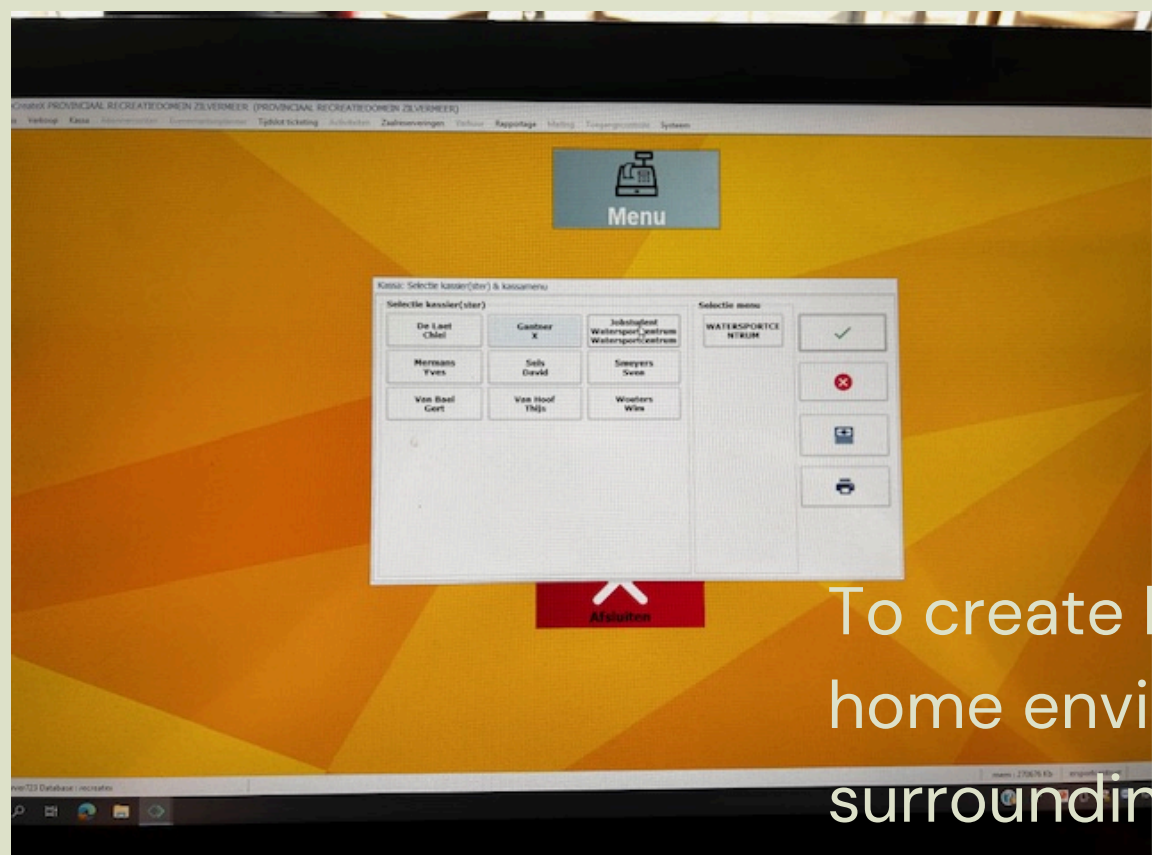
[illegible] PROVINCIAAL RECREATIEDOMEIN ZILVERMEER (PROVINCIAAL RECREATIEDOMEIN ZILVERMEER)

Verkoop Kassa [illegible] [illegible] Tijdslot ticketing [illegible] Zaalreserveringen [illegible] Rapportage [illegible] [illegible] Systeem

Menu

Kassa: Selectie kassier(ster) & kassamenu

Selectie kassier(ster)

| De Laet Chiel | Gantner X | Jobstudent Watersportcentrum Watersportcentrum |
|---|---|---|
| Mermans Yves | Sels David | Smeyers Sven |
| Van Bael Gert | Van Hoof Thijs | Wouters Wim |

Selectie menu

WATERSPORTCENTRUM

Afsluiten

To create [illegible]
home envi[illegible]
surroundi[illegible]

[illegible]ver723 Database : recreatei

mem : 270676 Kb